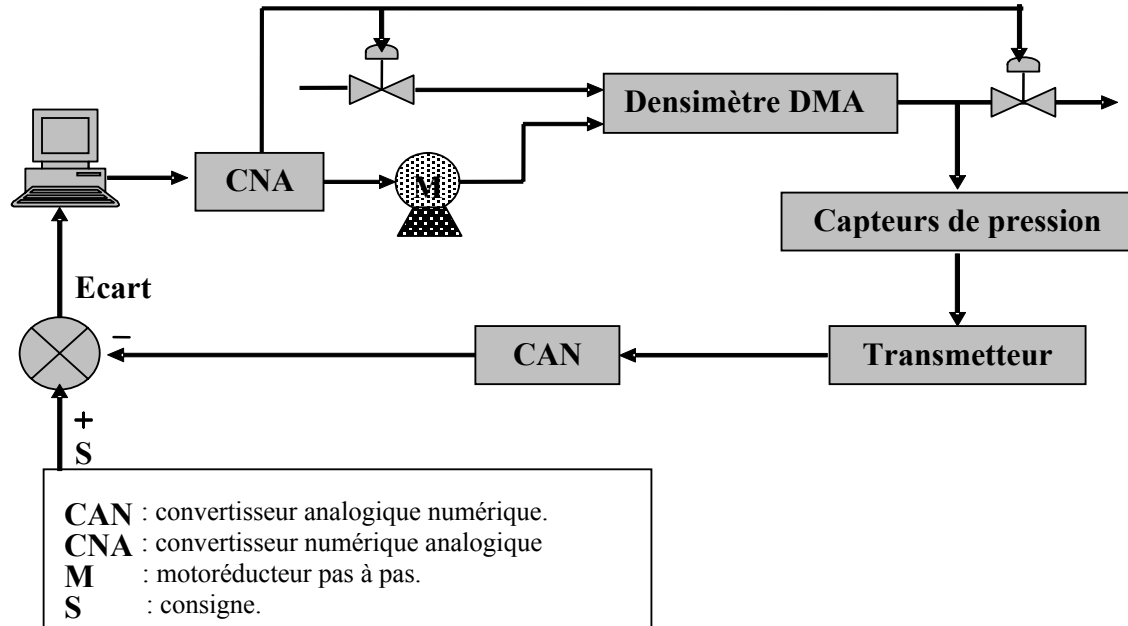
Densimètre DMA

CNA

M

Capteurs de pression

Ecart

−

CAN

Transmetteur

+

S

**CAN** : convertisseur analogique numérique.
**CNA** : convertisseur numérique analogique
**M** : motoréducteur pas à pas.
**S** : consigne.